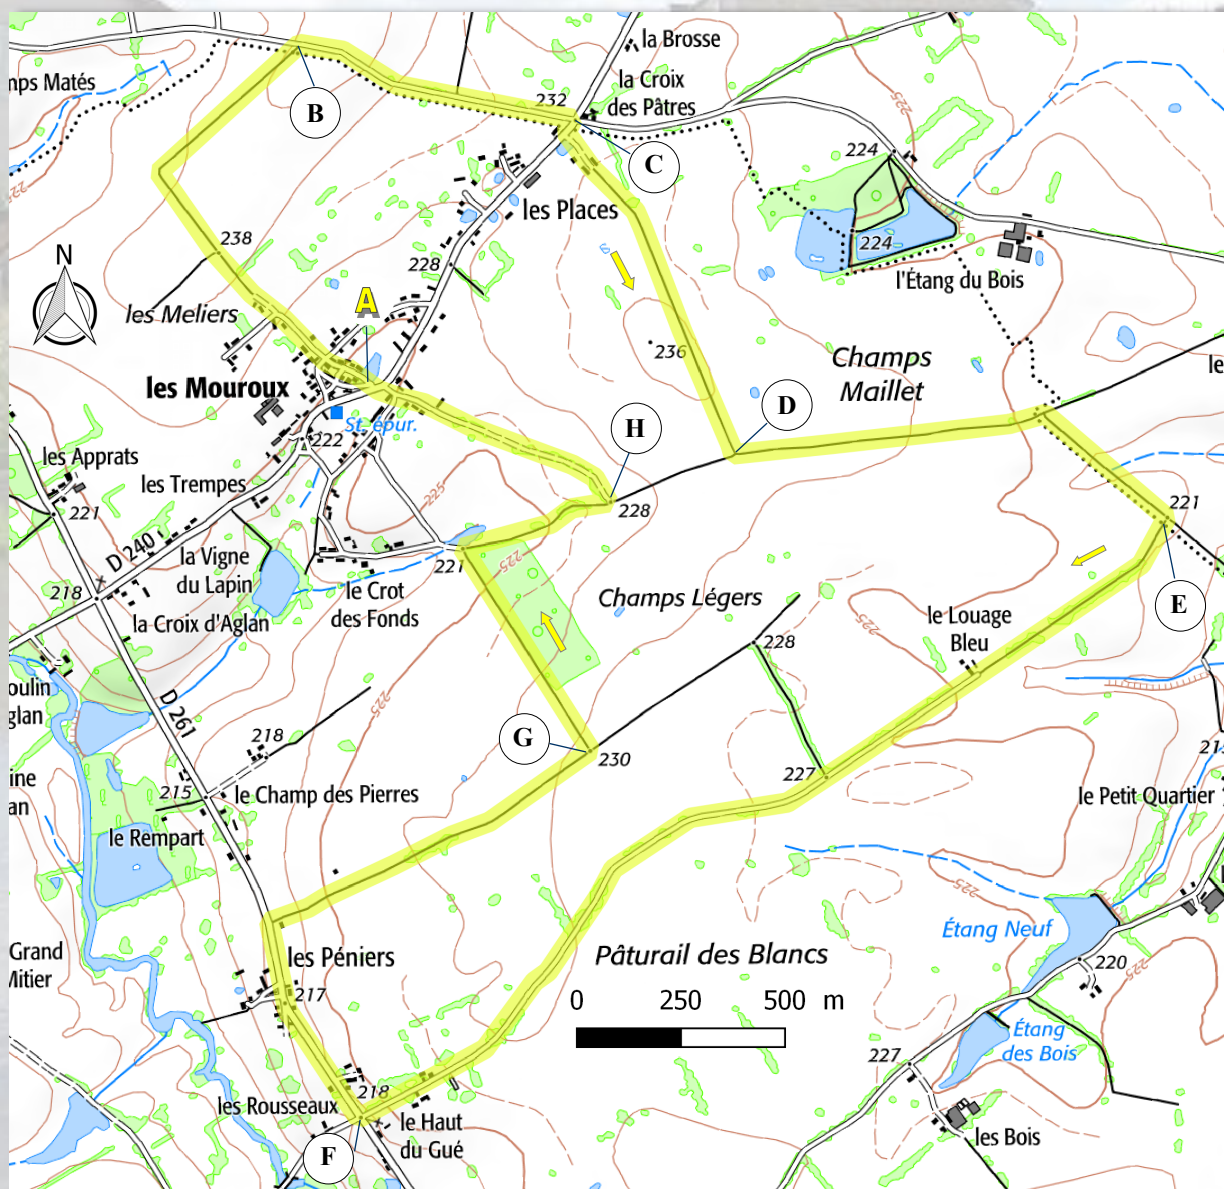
nps Matés
la Brosse
la Croix des Pâtres
232
B
C
224
225
les Places
238
228
224
l'Étang du Bois
N
A
236
les Meliers
Champs Maillet
les Mouroux
D
le
St. épur.
H
222
les Apprats
les Trempes
225
228
221
221
D 240
la Vigne du Lapin
221
le Crot des Fonds
225
E
218
la Croix d'Aglan
Champs Légers
le Louage Bleu
228
225
oulin glan
D 261
225
G
218
230
21
ine an
227
215
le Champ des Pierres
le Petit Quartier
le Rempart
225
Étang Neuf
Grand Mitier
les Péniers
Pâturail des Blancs
220
225
217
0
250
500
m
Étang des Bois
227
218
les Rousseaux
le Haut du Gué
les Bois
F